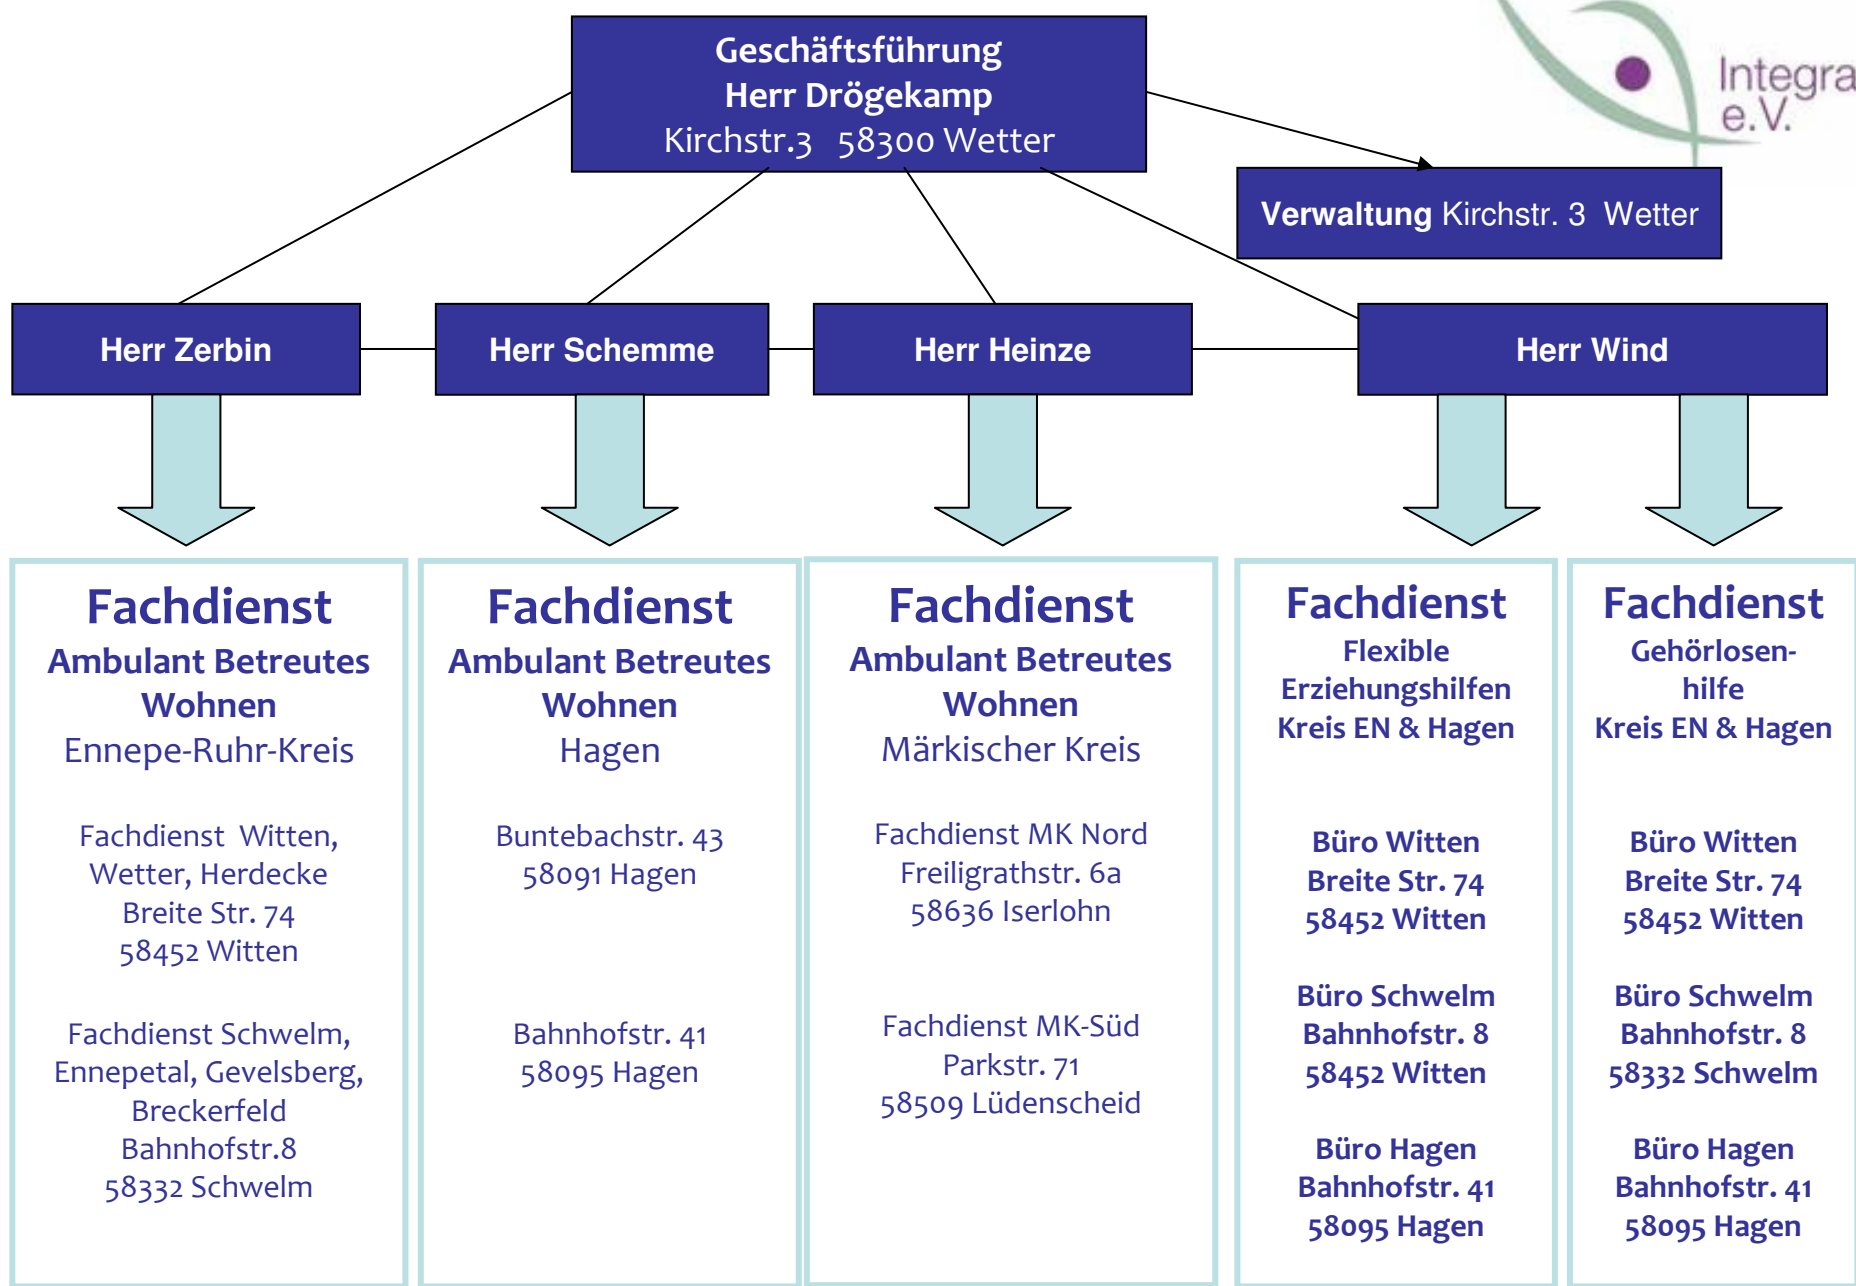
Geschäftsführung
Herr Drögekamp
Kirchstr.3 58300 Wetter

Integra
e.V.

Verwaltung Kirchstr. 3 Wetter

Herr Zerbin

Herr Schemme

Herr Heinze

Herr Wind

Fachdienst
Ambulant Betreutes Wohnen
Ennepe-Ruhr-Kreis

Fachdienst Witten, Wetter, Herdecke
Breite Str. 74
58452 Witten

Fachdienst Schwelm, Ennepetal, Gevelsberg, Breckerfeld
Bahnhofstr.8
58332 Schwelm

Fachdienst
Ambulant Betreutes Wohnen
Hagen

Buntebachstr. 43
58091 Hagen

Bahnhofstr. 41
58095 Hagen

Fachdienst
Ambulant Betreutes Wohnen
Märkischer Kreis

Fachdienst MK Nord
Freiligrathstr. 6a
58636 Iserlohn

Fachdienst MK-Süd
Parkstr. 71
58509 Lüdenscheid

Fachdienst
Flexible Erziehungshilfen
Kreis EN & Hagen

Büro Witten
Breite Str. 74
58452 Witten

Büro Schwelm
Bahnhofstr. 8
58452 Witten

Büro Hagen
Bahnhofstr. 41
58095 Hagen

Fachdienst
Gehörlosenhilfe
Kreis EN & Hagen

Büro Witten
Breite Str. 74
58452 Witten

Büro Schwelm
Bahnhofstr. 8
58332 Schwelm

Büro Hagen
Bahnhofstr. 41
58095 Hagen